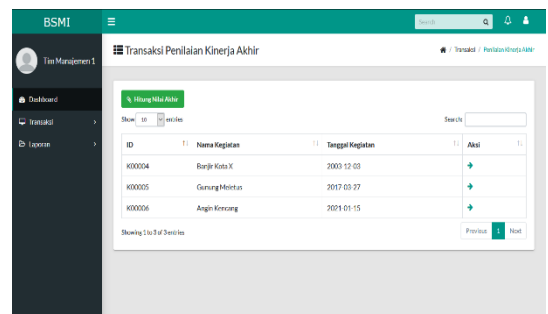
BSMI

Search

Tim Manajemen 1

Dashboard

Transaksi

Laporan

Transaksi Penilaian Kinerja Akhir

/ Transaksi / Penilaian Kinerja Akhir

Hitung Nilai Akhir

Show 10 entries

Search:

| ID | Nama Kegiatan | Tanggal Kegiatan | Aksi |
|---|---|---|---|
| K00004 | Banjir Kota X | 2003-12-03 | → |
| K00005 | Gunung Meletus | 2017-03-27 | → |
| K00006 | Angin Kencang | 2021-01-15 | → |

Showing 1 to 3 of 3 entries

Previous 1 Next